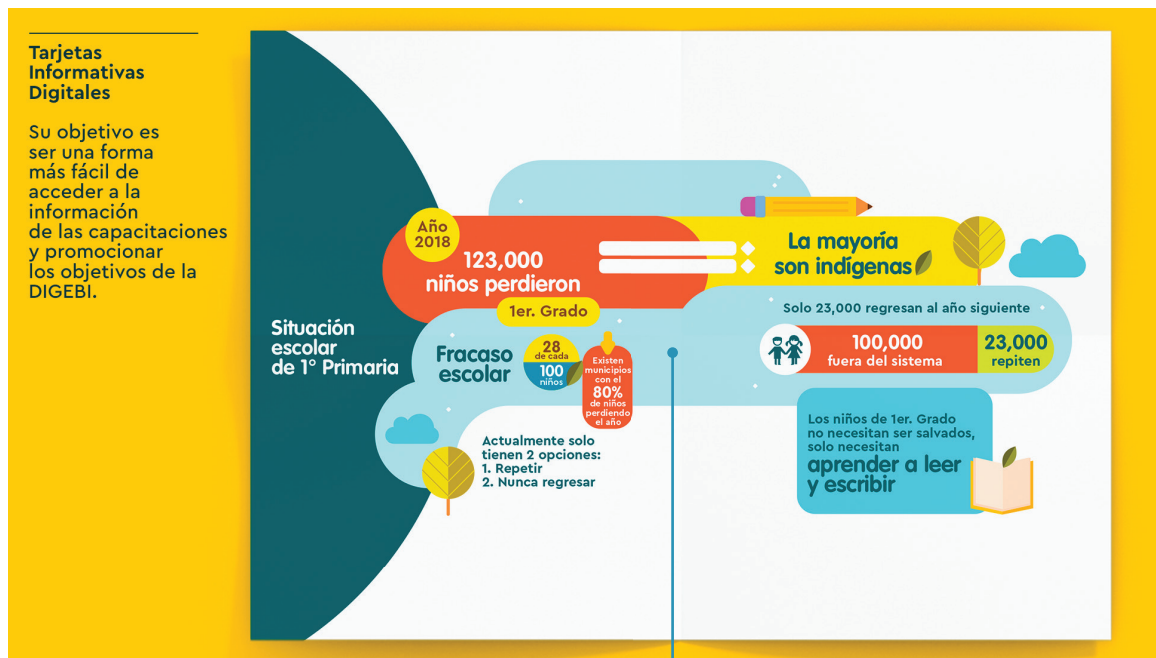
Tarjetas Informativas Digitales

Su objetivo es ser una forma más fácil de acceder a la información de las capacitaciones y promocionar los objetivos de la DIGEBI.

Situación escolar de 1° Primaria

Año 2018

123,000 niños perdieron

1er. Grado

La mayoría son indígenas

Solo 23,000 regresan al año siguiente

100,000 fuera del sistema

23,000 repiten

Fracaso escolar

28 de cada 100 niños

Existen municipios con el 80% de niños perdiendo el año

Actualmente solo tienen 2 opciones:
1. Repetir
2. Nunca regresar

Los niños de 1er. Grado no necesitan ser salvados, solo necesitan aprender a leer y escribir